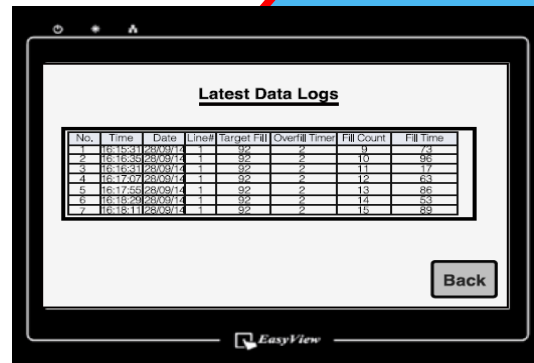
Latest Data Logs

| No. | Time | Date | Line# | Target Fill | Overfill Timer | Fill Count | Fill Time |
|---|---|---|---|---|---|---|---|
| 1 | 16:15:31 | 28/09/14 | 1 | 92 | 2 | 9 | 73 |
| 2 | 16:16:35 | 28/09/14 | 1 | 92 | 2 | 10 | 96 |
| 3 | 16:16:31 | 28/09/14 | 1 | 92 | 2 | 11 | 17 |
| 4 | 16:17:07 | 28/09/14 | 1 | 92 | 2 | 12 | 63 |
| 5 | 16:17:55 | 28/09/14 | 1 | 92 | 2 | 13 | 86 |
| 6 | 16:18:29 | 28/09/14 | 1 | 92 | 2 | 14 | 53 |
| 7 | 16:18:11 | 28/09/14 | 1 | 92 | 2 | 15 | 89 |

Back

EasyView